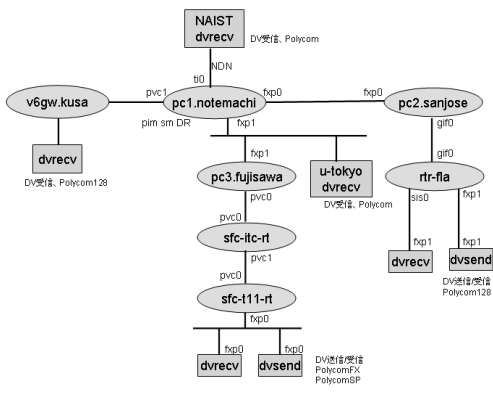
NAIST
dvrecv
DV受信、Polycom

NDN
ti0

v6gw.kusa
pvc1
pc1.notemachi
fxp0
fxp0
pc2.sanjose
pim sm DR
fxp1

dvrecv
DV受信、Polycom128

fxp1
pc3.fujisawa
pvc0

u-tokyo
dvrecv
DV受信、Polycom

gif0
gif0
rtr-fla
sis0
fxp1

pvc0
sfc-itc-rt
pvc1

fxp1
dvrecv
fxp1
dvsend
DV送信/受信
Polycom128

pvc0
sfc-t11-rt
fxp0

fxp0
dvrecv
fxp0
dvsend
DV送信/受信
PolycomFX
PolycomSP